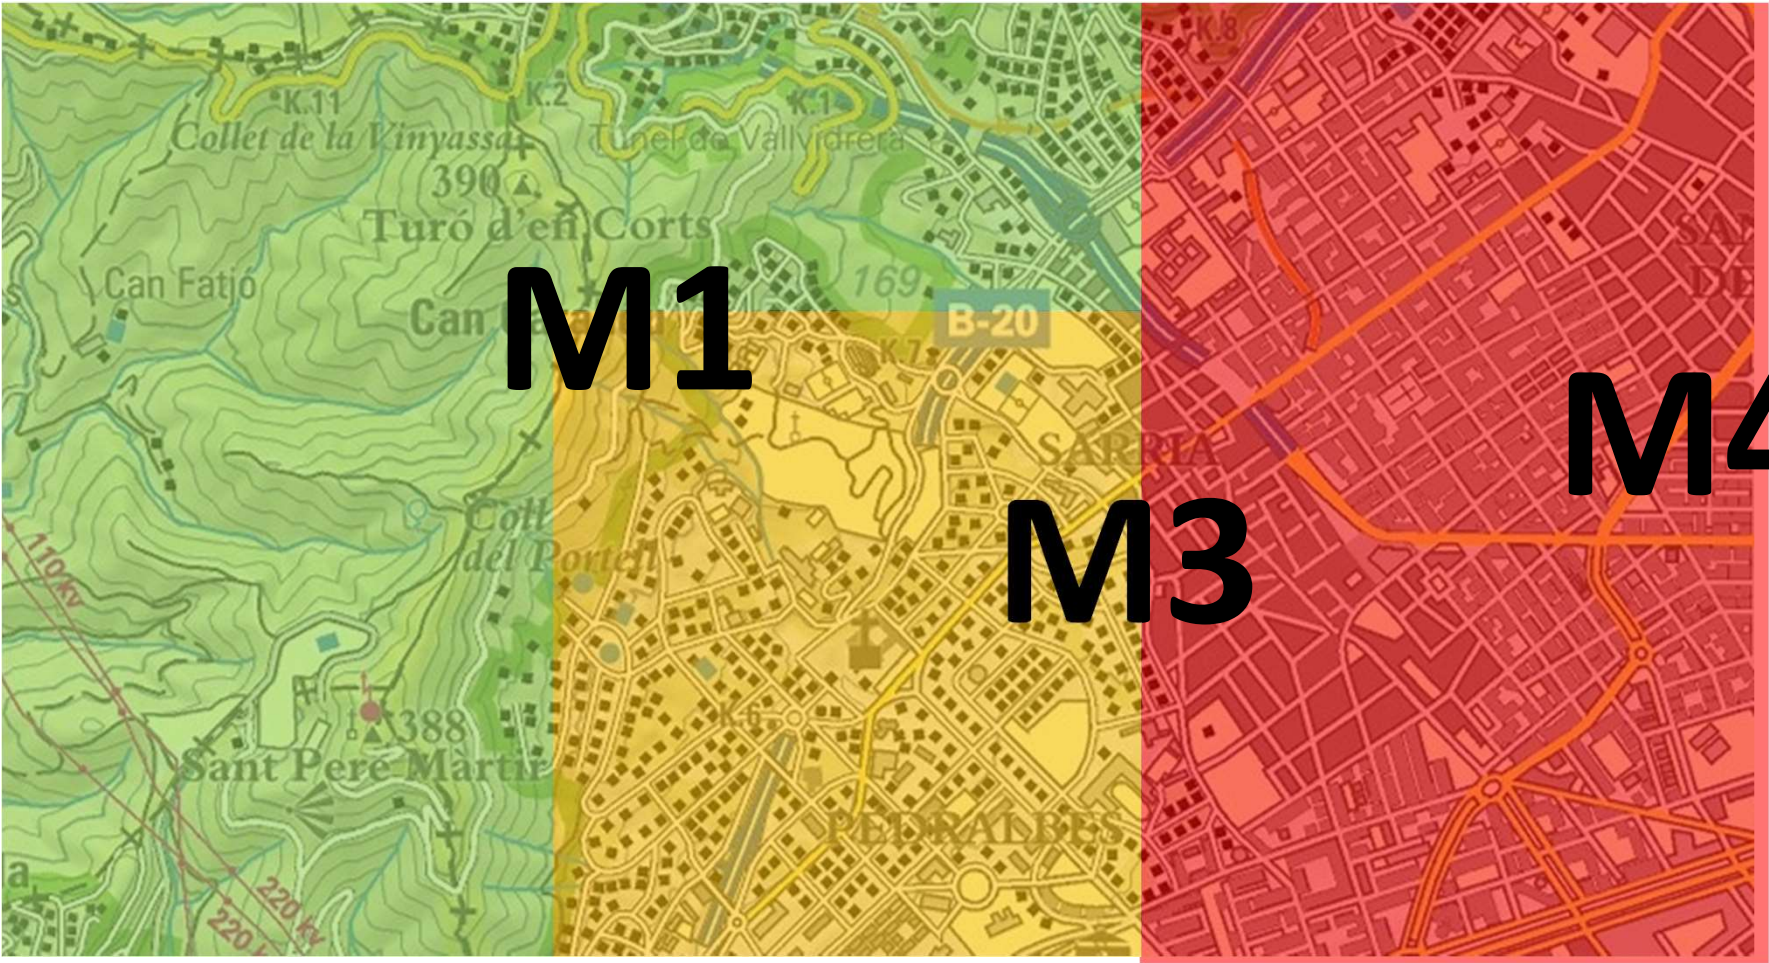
K.11
K.2
K.1
K.8
Collet de la Vinyassa
Túnel de Vallvidrera
390
Turó d'en Corts
Can Fatjó
169
Can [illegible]
M1
B-20
K.7
SARRIÀ
SAN
DE
M4
Coll del Portell
M3
110 kv
388
Sant Pere Màrtir
K.6
PEDRALBES
220 kv
220
la